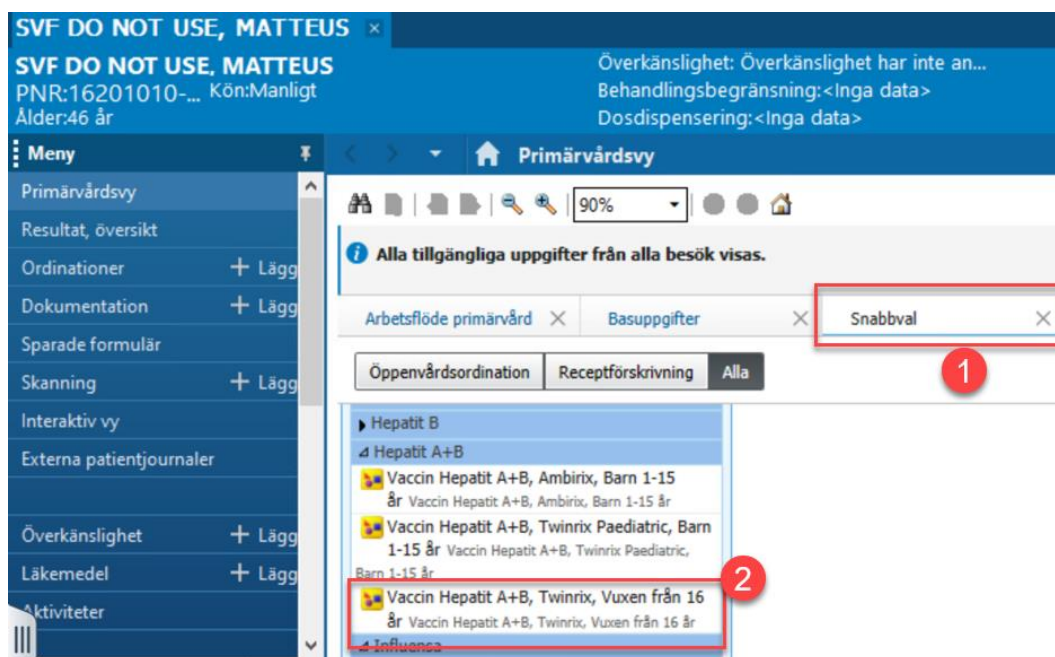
SVF DO NOT USE, MATTEUS ×

SVF DO NOT USE, MATTEUS
PNR:16201010-... Kön:Manligt
Ålder:46 år

Överkänslighet: Överkänslighet har inte an...
Behandlingsbegränsning:<Inga data>
Dosdispensering:<Inga data>

Meny

Primärvårdsvy
Resultat, översikt
Ordinationer + Lägg
Dokumentation + Lägg
Sparade formulär
Skanning + Lägg
Interaktiv vy
Externa patientjournaler
Överkänslighet + Lägg
Läkemedel + Lägg
Aktiviteter

Primärvårdsvy

90%

Alla tillgängliga uppgifter från alla besök visas.

Arbetsflöde primärvård × | Basuppgifter × | Snabbval ×

1

Öppenvårdsordination | Receptförskrivning | Alla

Hepatit B
Hepatit A+B
Vaccin Hepatit A+B, Ambirix, Barn 1-15 år Vaccin Hepatit A+B, Ambirix, Barn 1-15 år
Vaccin Hepatit A+B, Twinrix Paediatric, Barn 1-15 år Vaccin Hepatit A+B, Twinrix Paediatric, Barn 1-15 år
Vaccin Hepatit A+B, Twinrix, Vuxen från 16 år Vaccin Hepatit A+B, Twinrix, Vuxen från 16 år
Influensa

2